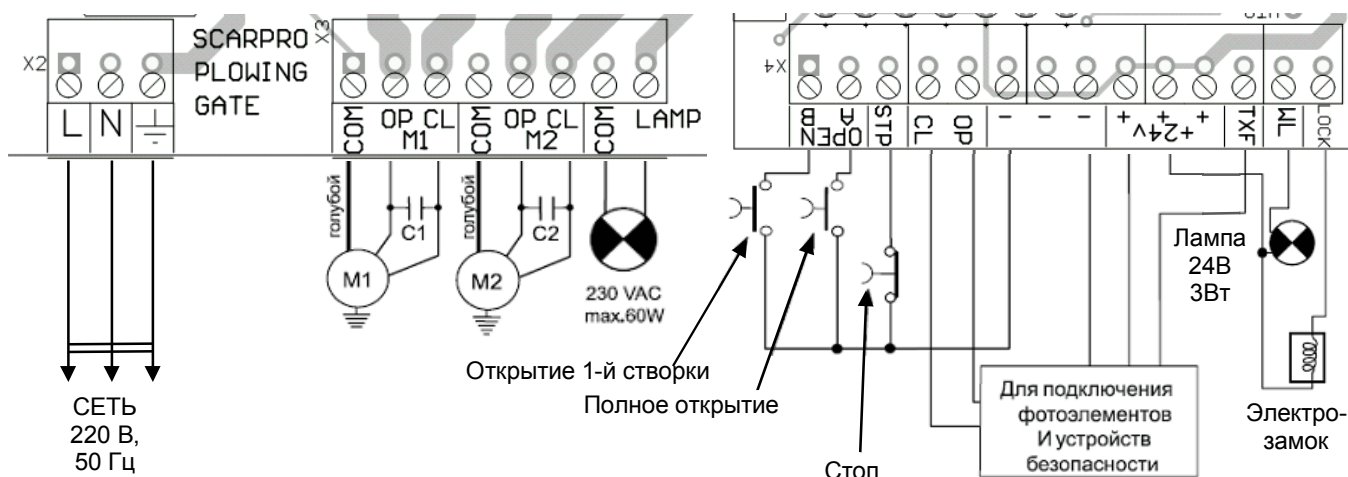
X2
L N

SCARPRO
PLOWING
GATE

X3
COM OP CL M1 COM OP CL M2 COM LAMP

голубой
C1
M1

голубой
C2
M2

230 VAC
max.60W

X4
OPEN B
OPEN A
STP
CL
OP
–
–
–
+
+24V
+
TXF
WL
LOCK

Лампа
24В
3Вт

СЕТЬ
220 В,
50 Гц

Открытие 1-й створки
Полное открытие
Стоп

Для подключения
фотоэлементов
И устройств
безопасности

Электро-
замок